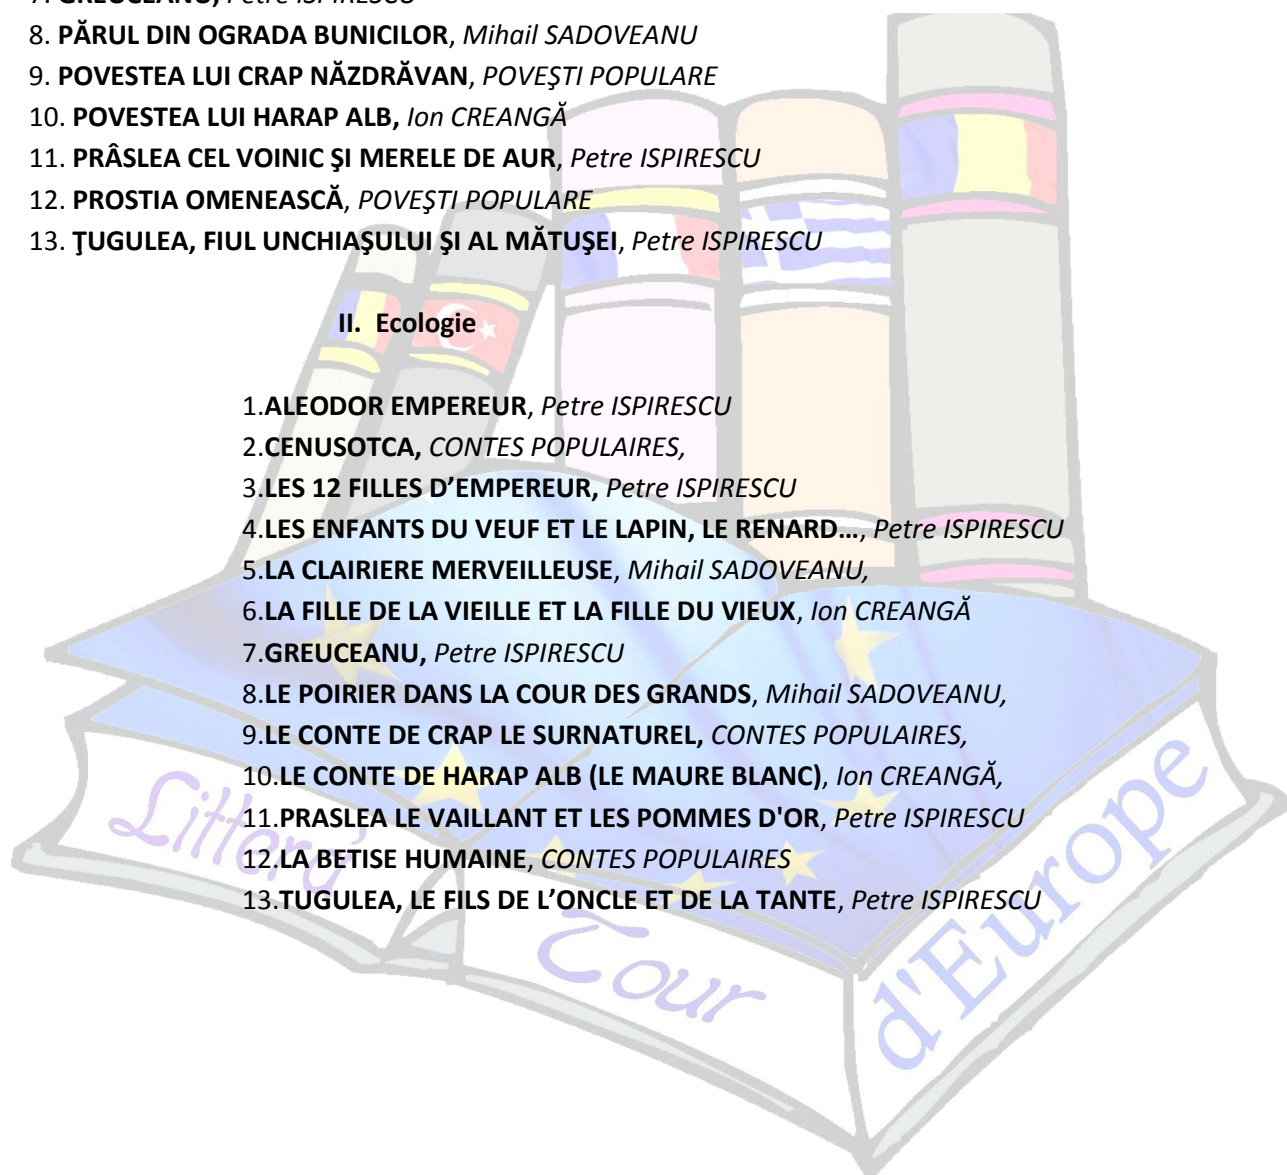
7. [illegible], Petre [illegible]
8. **PĂRUL DIN OGRADA BUNICILOR**, *Mihail SADOVEANU*
9. **POVESTEA LUI CRAP NĂZDRĂVAN**, *POVEŞTI POPULARE*
10. **POVESTEA LUI HARAP ALB,** *Ion CREANGĂ*
11. **PRÂSLEA CEL VOINIC ŞI MERELE DE AUR**, *Petre ISPIRESCU*
12. **PROSTIA OMENEASCĂ**, *POVEŞTI POPULARE*
13. **ŢUGULEA, FIUL UNCHIAŞULUI ŞI AL MĂTUŞEI**, *Petre ISPIRESCU*

**II. Ecologie**

1.**ALEODOR EMPEREUR**, *Petre ISPIRESCU*
2.**CENUSOTCA,** *CONTES POPULAIRES,*
3.**LES 12 FILLES D'EMPEREUR,** *Petre ISPIRESCU*
4.**LES ENFANTS DU VEUF ET LE LAPIN, LE RENARD…**, *Petre ISPIRESCU*
5.**LA CLAIRIERE MERVEILLEUSE**, *Mihail SADOVEANU,*
6.**LA FILLE DE LA VIEILLE ET LA FILLE DU VIEUX**, *Ion CREANGĂ*
7.**GREUCEANU,** *Petre ISPIRESCU*
8.**LE POIRIER DANS LA COUR DES GRANDS**, *Mihail SADOVEANU,*
9.**LE CONTE DE CRAP LE SURNATUREL,** *CONTES POPULAIRES,*
10.**LE CONTE DE HARAP ALB (LE MAURE BLANC)**, *Ion CREANGĂ,*
11.**PRASLEA LE VAILLANT ET LES POMMES D'OR**, *Petre ISPIRESCU*
12.**LA BETISE HUMAINE**, *CONTES POPULAIRES*
13.**TUGULEA, LE FILS DE L'ONCLE ET DE LA TANTE**, *Petre ISPIRESCU*

Littera Tour d'Europe